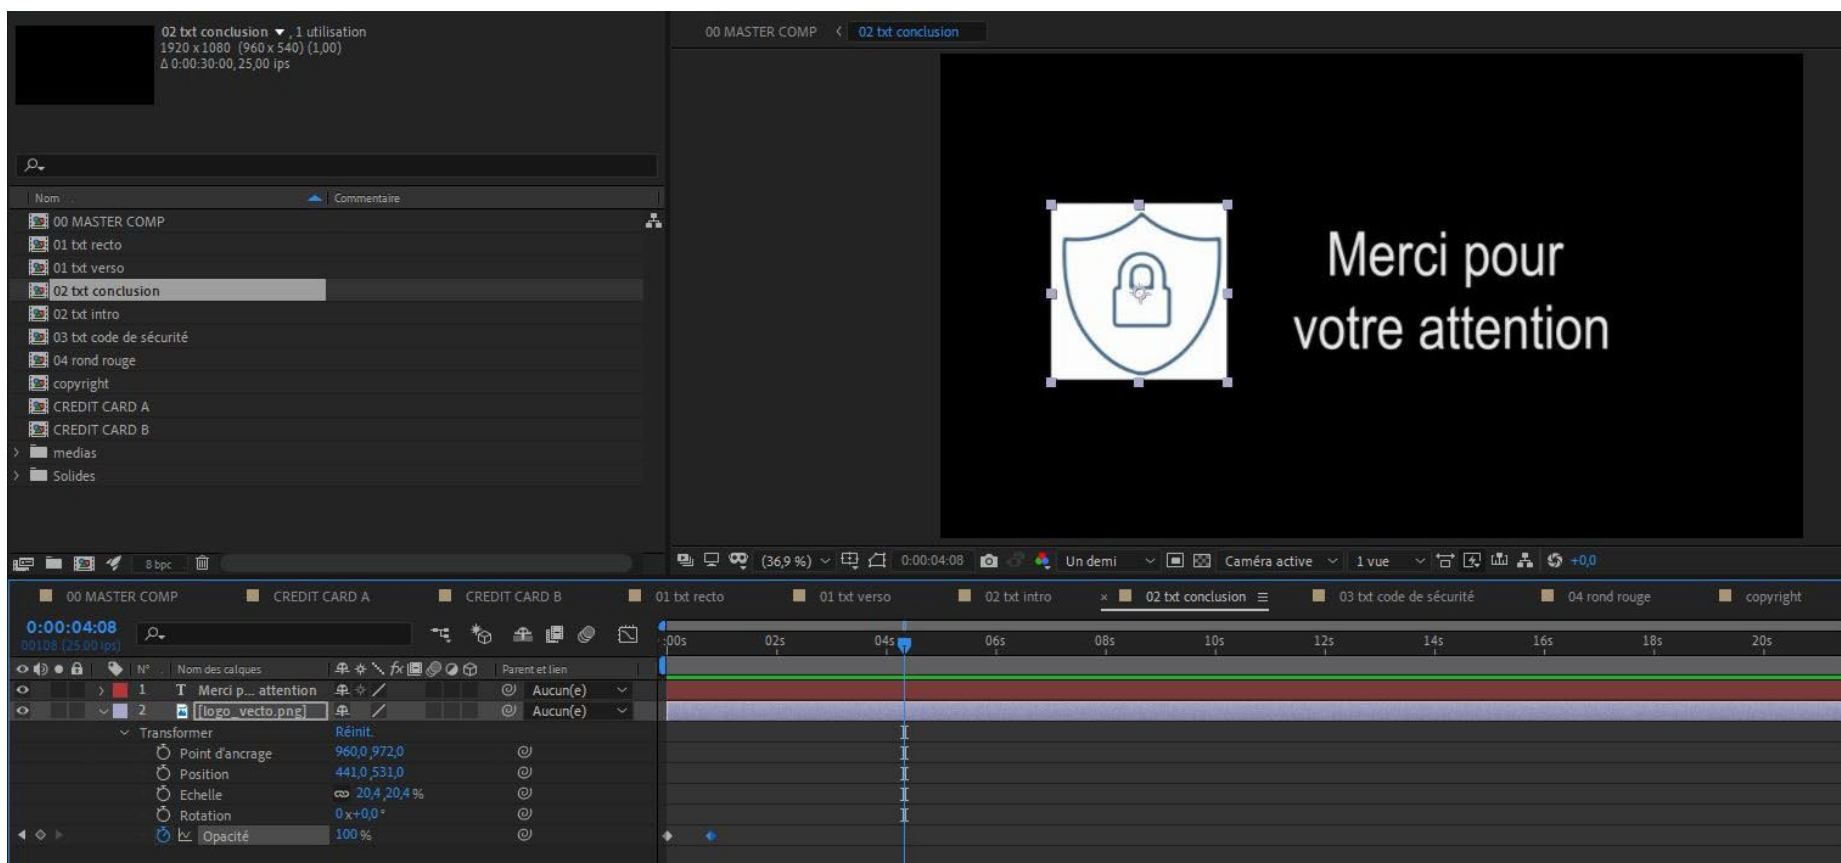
02 txt conclusion ▼, 1 utilisation
1920 x 1080 (960 x 540) (1,00)
Δ 0:00:30:00, 25,00 ips

Nom
Commentaire

00 MASTER COMP
01 txt recto
01 txt verso
02 txt conclusion
02 txt intro
03 txt code de sécurité
04 rond rouge
copyright
CREDIT CARD A
CREDIT CARD B
medias
Solides

8 bpc

00 MASTER COMP < 02 txt conclusion

Merci pour votre attention

(36,9 %) 0:00:04:08 Un demi Caméra active 1 vue +0,0

00 MASTER COMP
CREDIT CARD A
CREDIT CARD B
01 txt recto
01 txt verso
02 txt intro
02 txt conclusion
03 txt code de sécurité
04 rond rouge
copyright

0:00:04:08
00108 (25,00 ips)

N°
Nom des calques
Parent et lien

1 T Merci p... attention Aucun(e)
2 [logo_vecto.png] Aucun(e)
Transformer Réinit.
Point d'ancrage 960,0,972,0
Position 441,0,531,0
Echelle 20,4,20,4 %
Rotation 0x+0,0°
Opacité 100 %

:00s 02s 04s 06s 08s 10s 12s 14s 16s 18s 20s